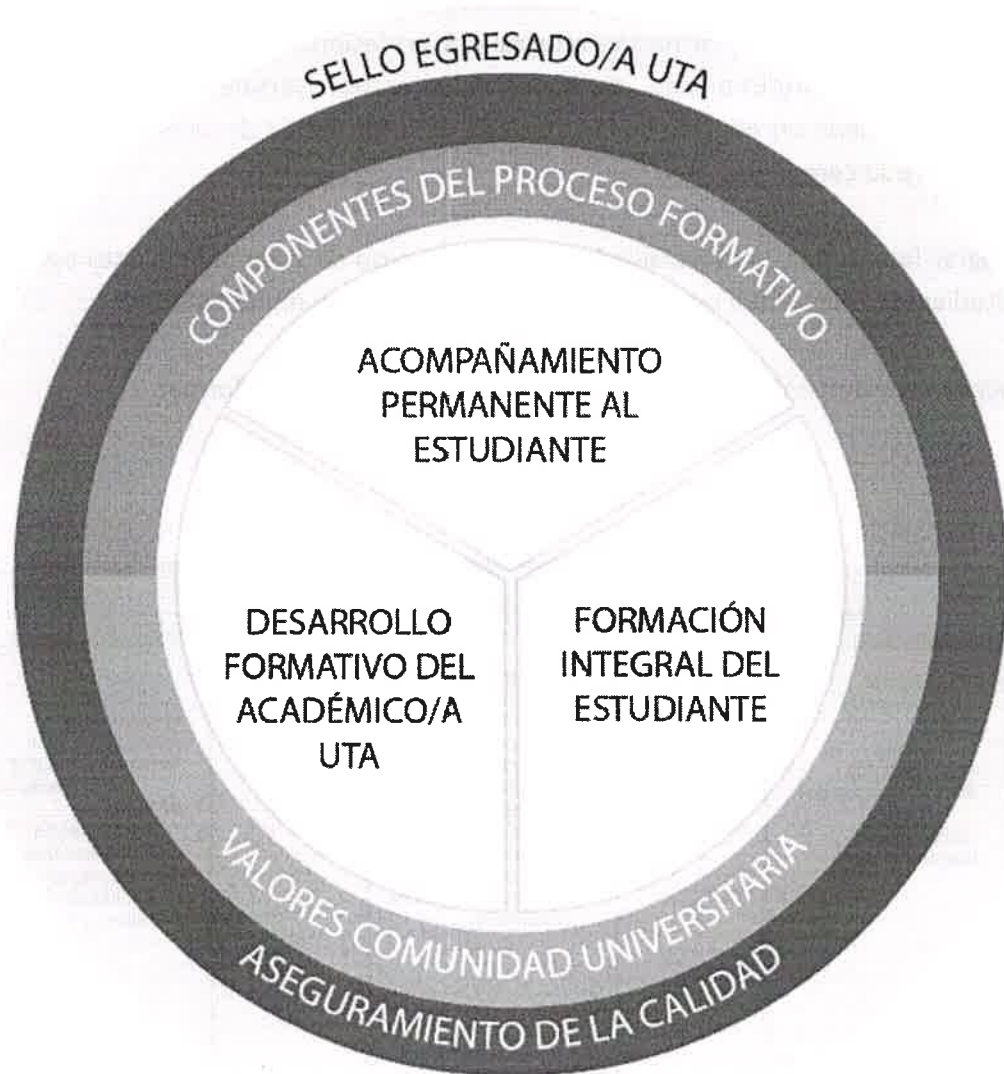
SELLO EGRESADO/A UTA

COMPONENTES DEL PROCESO FORMATIVO

ACOMPAÑAMIENTO PERMANENTE AL ESTUDIANTE

DESARROLLO FORMATIVO DEL ACADÉMICO/A UTA

FORMACIÓN INTEGRAL DEL ESTUDIANTE

VALORES COMUNIDAD UNIVERSITARIA

ASEGURAMIENTO DE LA CALIDAD